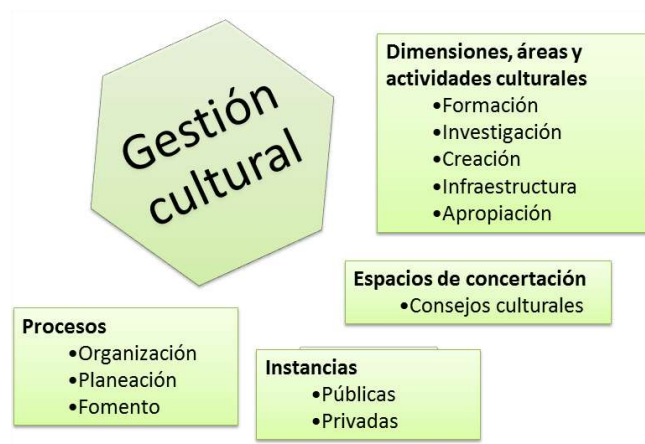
Gestión cultural

Dimensiones, áreas y actividades culturales
•Formación
•Investigación
•Creación
•Infraestructura
•Apropiación

Espacios de concertación
•Consejos culturales

Procesos
•Organización
•Planeación
•Fomento

Instancias
•Públicas
•Privadas